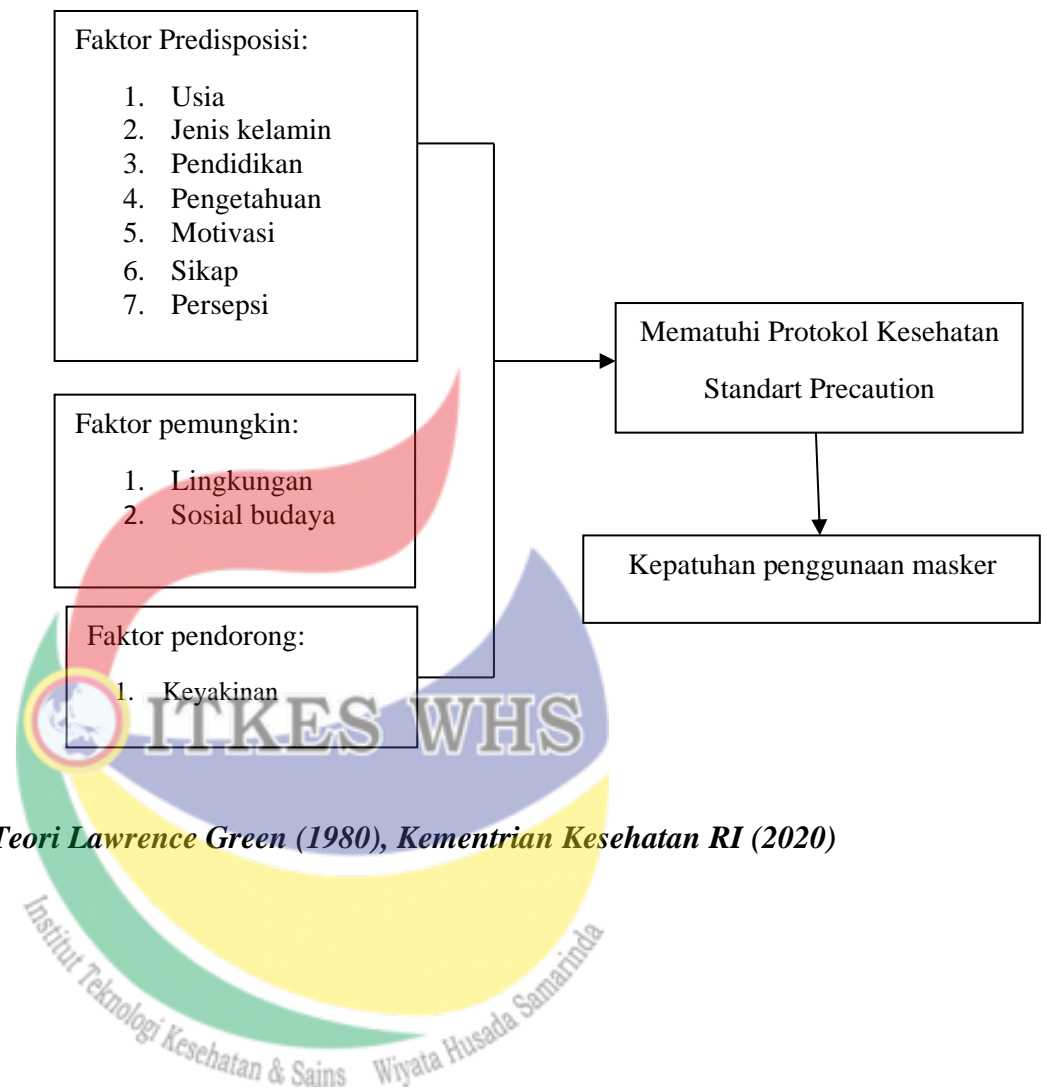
Faktor Predisposisi:

1. Usia
2. Jenis kelamin
3. Pendidikan
4. Pengetahuan
5. Motivasi
6. Sikap
7. Persepsi

Faktor pemungkin:

1. Lingkungan
2. Sosial budaya

Faktor pendorong:

1. Keyakinan

Mematuhi Protokol Kesehatan

Standart Precaution

Kepatuhan penggunaan masker

ITKES WHS

Teori Lawrence Green (1980), Kementrian Kesehatan RI (2020)

Institut Teknologi Kesehatan & Sains Wiyata Husada Samarinda